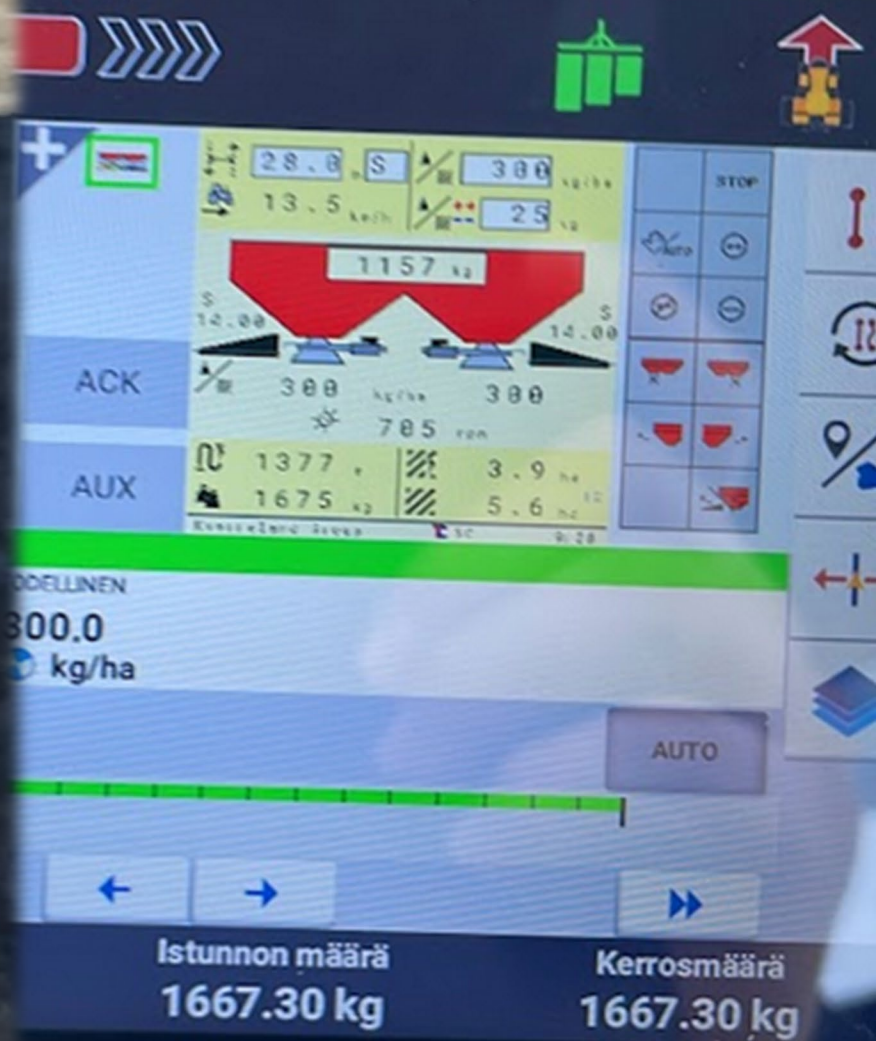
28.0 S
300 kg/ha
13.5 km/h
25 kg
1157 kg
S 14.00
S 14.00
STOP
Auto
ACK
300 kg/ha 300
705 rpm
AUX
1377
3.9 ha
1675 kg
5.6 ha
Kverneland Group
SC
9:20
ODELLINEN
300.0
kg/ha
AUTO
Istunnon määrä
1667.30 kg
Kerrosmäärä
1667.30 kg